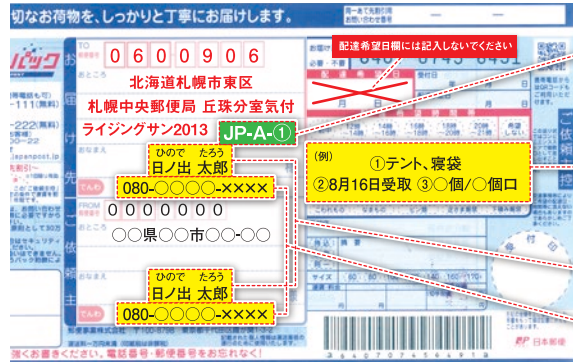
切なお荷物を、しっかりと丁寧にお届けします。

パック

TO
郵便番号 0600906
おところ
北海道札幌市東区
札幌中央郵便局 丘珠分室気付
ライジングサン2013
JP-A-①
おなまえ
ひので たろう
日ノ出 太郎
でんわ 080-○○○○-××××

FROM
郵便番号 0000000
おところ
○○県○○市○○-○○
おなまえ
ひので たろう
日ノ出 太郎
でんわ 080-○○○○-××××

お届け先
ご依頼主

配達希望日欄には記入しないでください

配達希望日

(例)
①テント、寝袋
②8月16日受取 ③○個/○個口

-111(無料)
-222(無料)
japanpost.jp

日本郵便

しく書きください。電話番号・郵便番号をお忘れなく!